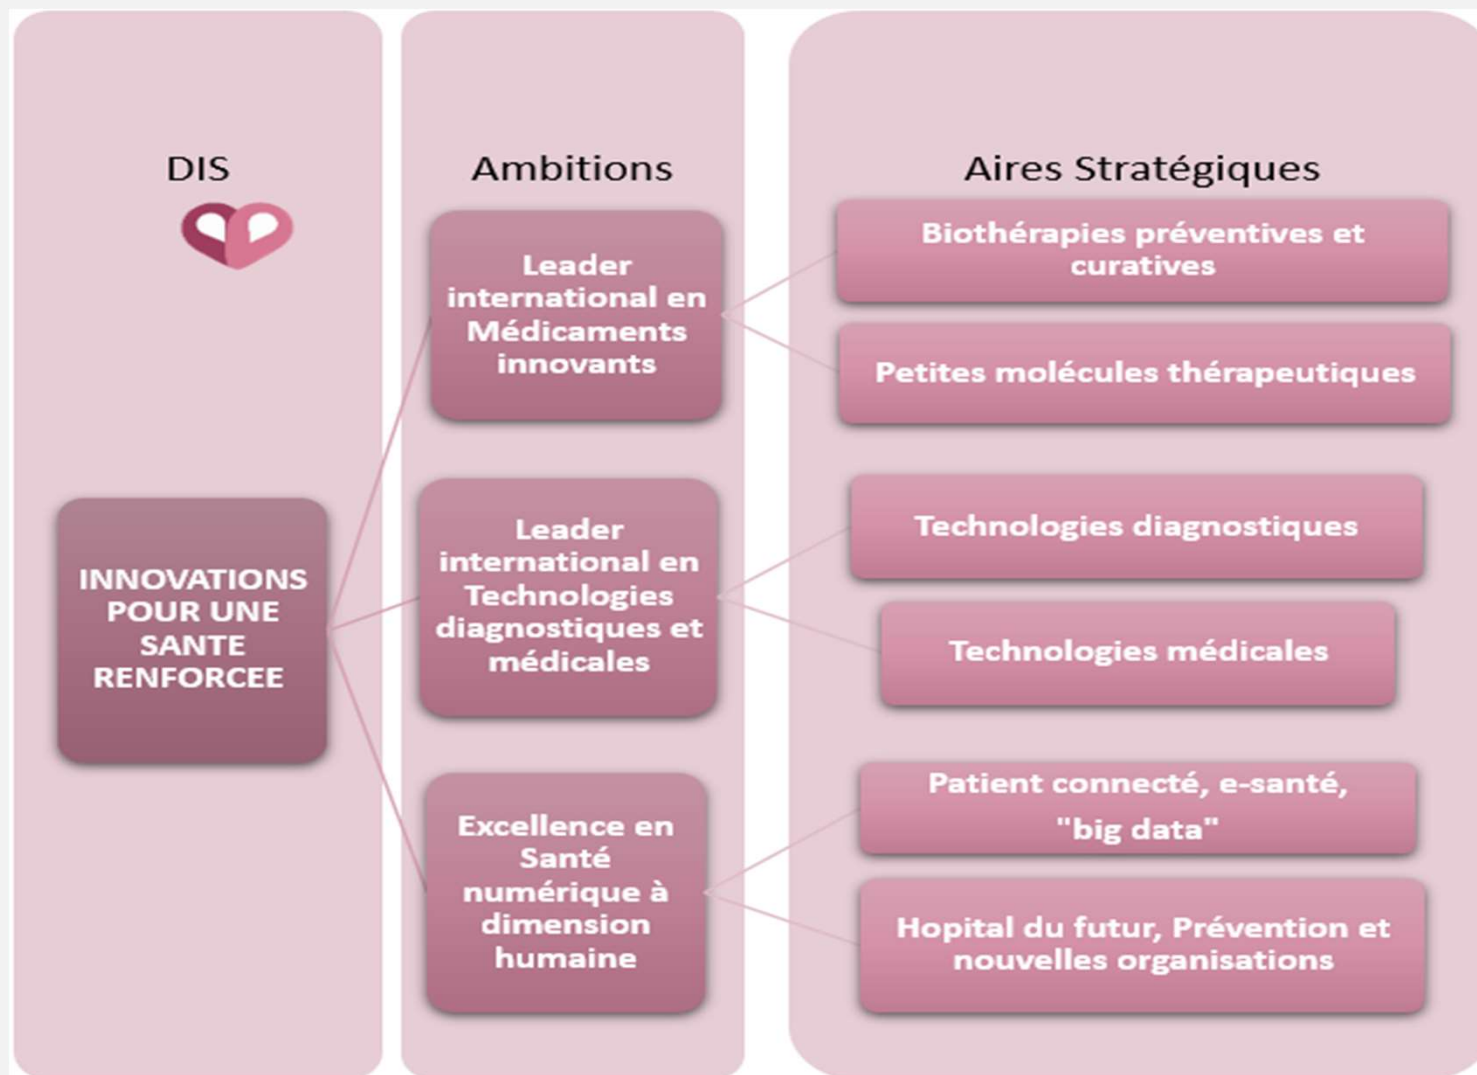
DIS

Ambitions

Aires Stratégiques

INNOVATIONS POUR UNE SANTE RENFORCEE

Leader international en Médicaments innovants

Biothérapies préventives et curatives

Petites molécules thérapeutiques

Leader international en Technologies diagnostiques et médicales

Technologies diagnostiques

Technologies médicales

Excellence en Santé numérique à dimension humaine

Patient connecté, e-santé, "big data"

Hopital du futur, Prévention et nouvelles organisations